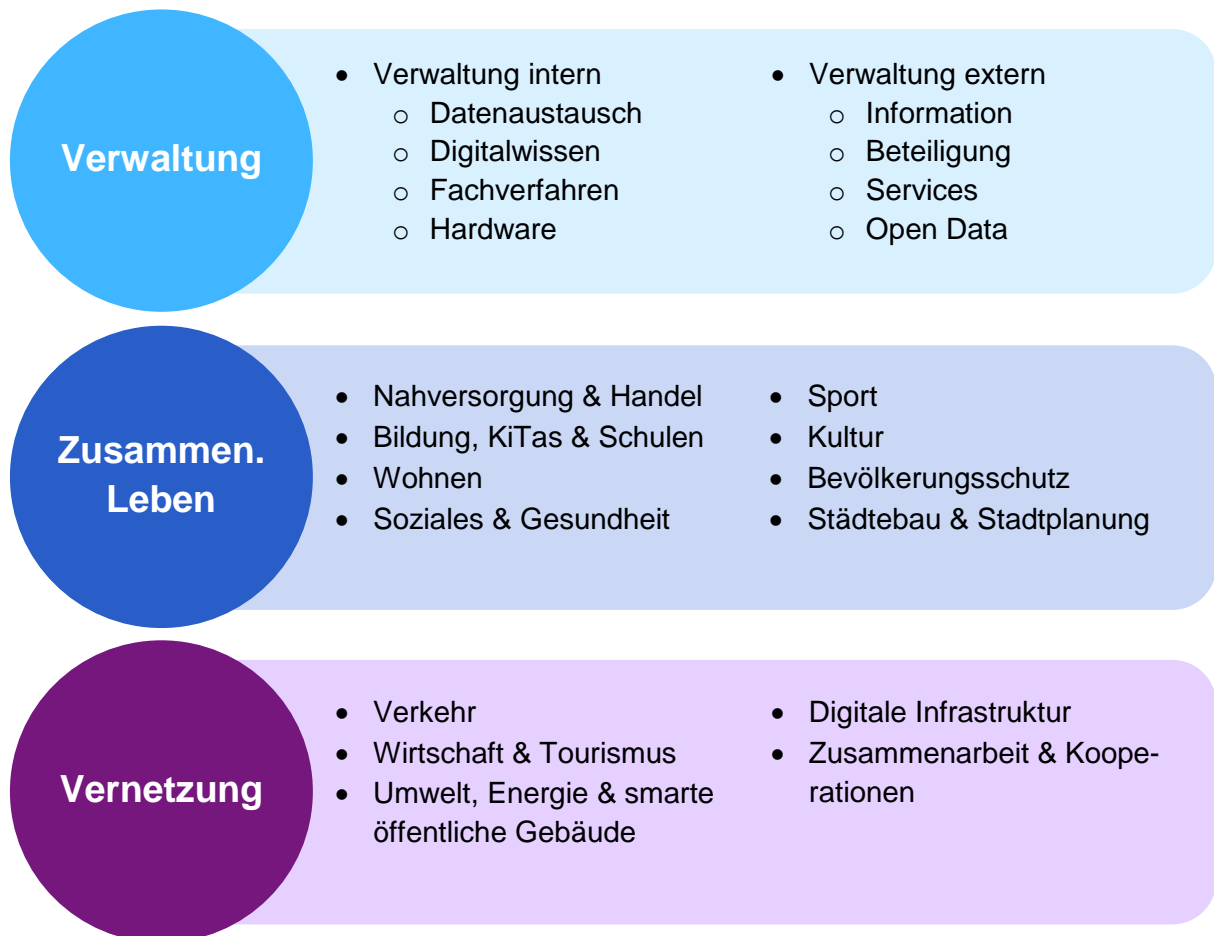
Verwaltung

- Verwaltung intern
  - Datenaustausch
  - Digitalwissen
  - Fachverfahren
  - Hardware

- Verwaltung extern
  - Information
  - Beteiligung
  - Services
  - Open Data

Zusammen. Leben

- Nahversorgung & Handel
- Bildung, KiTas & Schulen
- Wohnen
- Soziales & Gesundheit

- Sport
- Kultur
- Bevölkerungsschutz
- Städtebau & Stadtplanung

Vernetzung

- Verkehr
- Wirtschaft & Tourismus
- Umwelt, Energie & smarte öffentliche Gebäude

- Digitale Infrastruktur
- Zusammenarbeit & Kooperationen